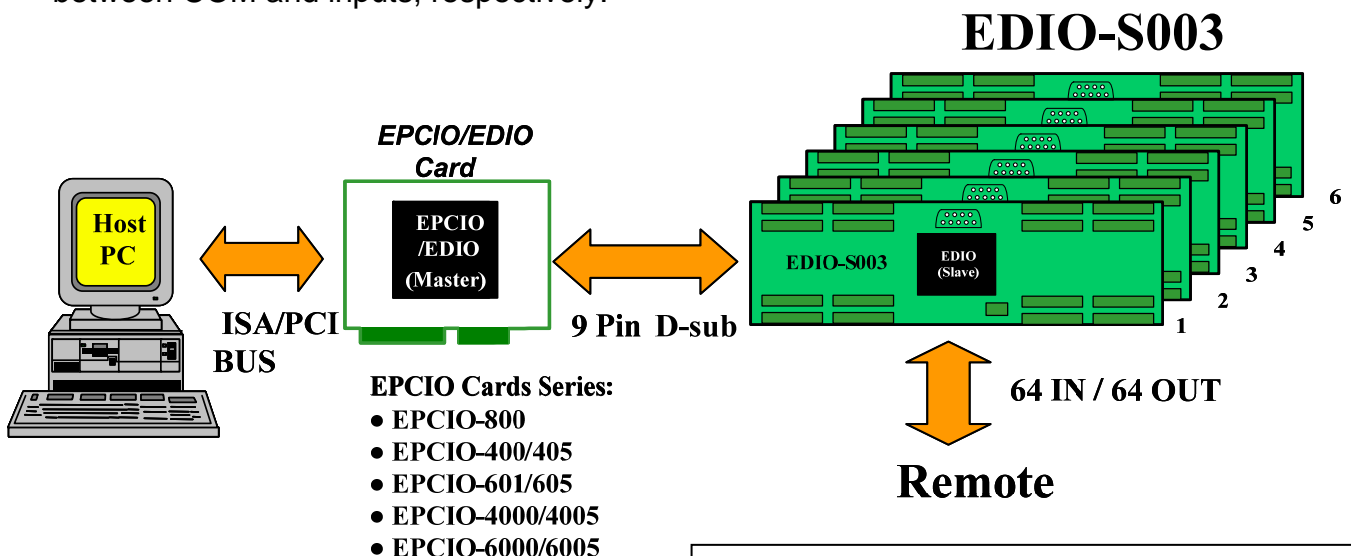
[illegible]

EDIO-S003

EPCIO/EDIO Card

Host PC

EPCIO /EDIO (Master)

ISA/PCI BUS

9 Pin D-sub

EDIO-S003

EDIO (Slave)

6
5
4
3
2
1

64 IN / 64 OUT

Remote

EPCIO Cards Series:
● EPCIO-800
● EPCIO-400/405
● EPCIO-601/605
● EPCIO-4000/4005
● EPCIO-6000/6005